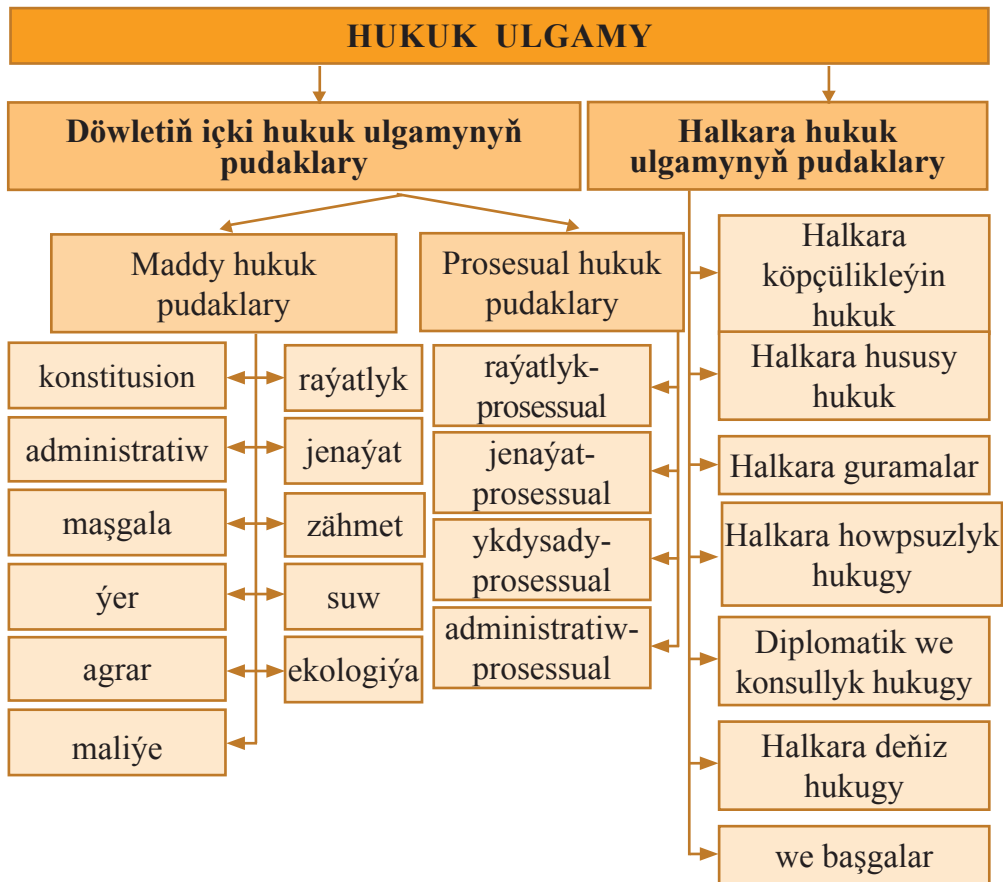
HUKUK ULGAMY

Döwletiň içki hukuk ulgamynyň pudaklary

Halkara hukuk ulgamynyň pudaklary

Maddy hukuk pudaklary

Prosesual hukuk pudaklary

konstitusion

raýatlyk

administratiw

jenaýat

maşgala

zähmet

ýer

suw

agrar

ekologiýa

maliýe

raýatlyk-prosessual

jenaýat-prosessual

ykdysady-prosessual

administratiw-prosessual

Halkara köpçülikleýin hukuk

Halkara hususy hukuk

Halkara guramalar

Halkara howpsuzlyk hukugy

Diplomatik we konsullyk hukugy

Halkara deňiz hukugy

we başgalar